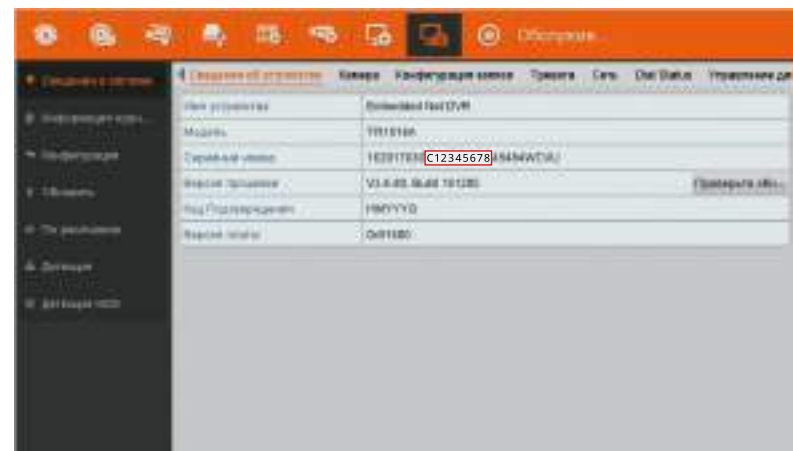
Обслужив...

Сведения о системе
Информация о ус...
Конфигурация
Обновить
По умолчанию
Детекция
Детекция HDD

Сведения об устройстве | Камера | Конфигурация записи | Тревога | Сеть | Disk Status | Управление да...

| Имя устройства | Embedded Net DVR |
|---|---|
| Модель | TR1616A |
| Серийный номер | 1620170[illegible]C12345678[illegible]4WCVU |
| Версия прошивки | V3.4.85, Build 161280 |
| Код Подтверждения | HMYYYG |
| Версия платы | 0x91080 |

Проверить обн...